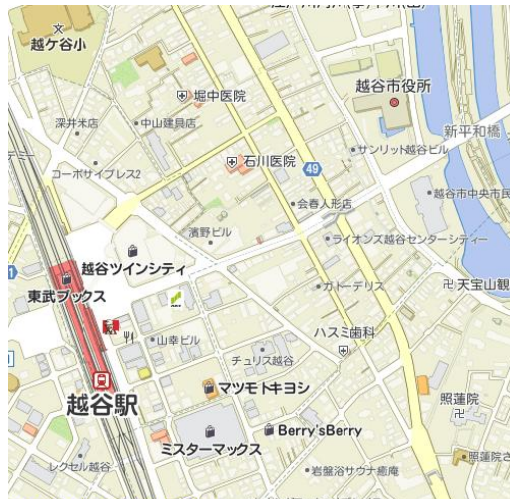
越ケ谷小
堀中医院
越谷市役所
深井木店
中山建具店
新平和橋
石川医院
サンリット越谷ビル
49
コーポサイプレス2
越谷市中央市民
会春人形店
濱野ビル
ライオンズ越谷センターシティー
越谷ツインシティ
東武ブックス
ガトーデリス
天宝山観
山幸ビル
ハスミ歯科
チュリス越谷
マツモトキヨシ
越谷駅
照蓮院
ミスターマックス
Berry'sBerry
レクセル越谷
岩盤浴サウナ癒庵
照蓮院